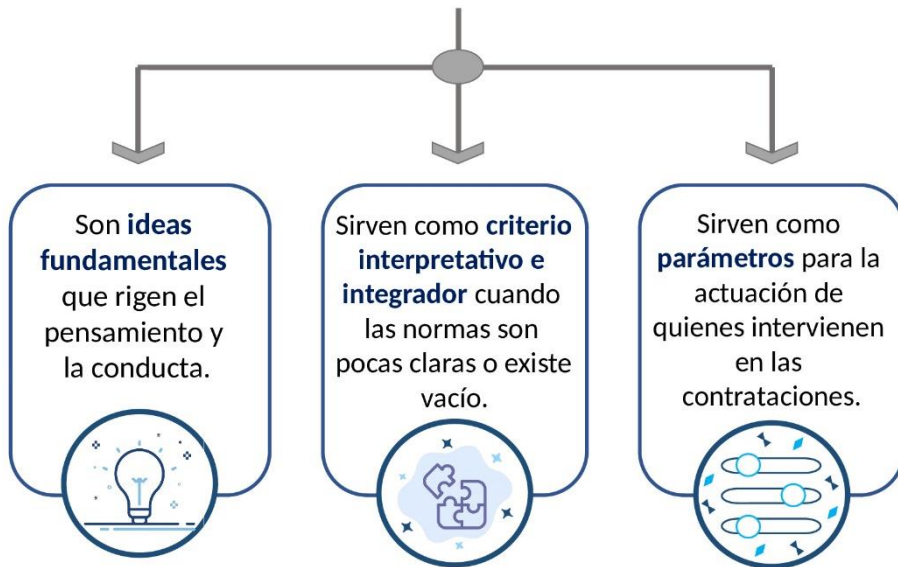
Son **ideas fundamentales** que rigen el pensamiento y la conducta.

Sirven como **criterio interpretativo e integrador** cuando las normas son pocas claras o existe vacío.

Sirven como **parámetros** para la actuación de quienes intervienen en las contrataciones.